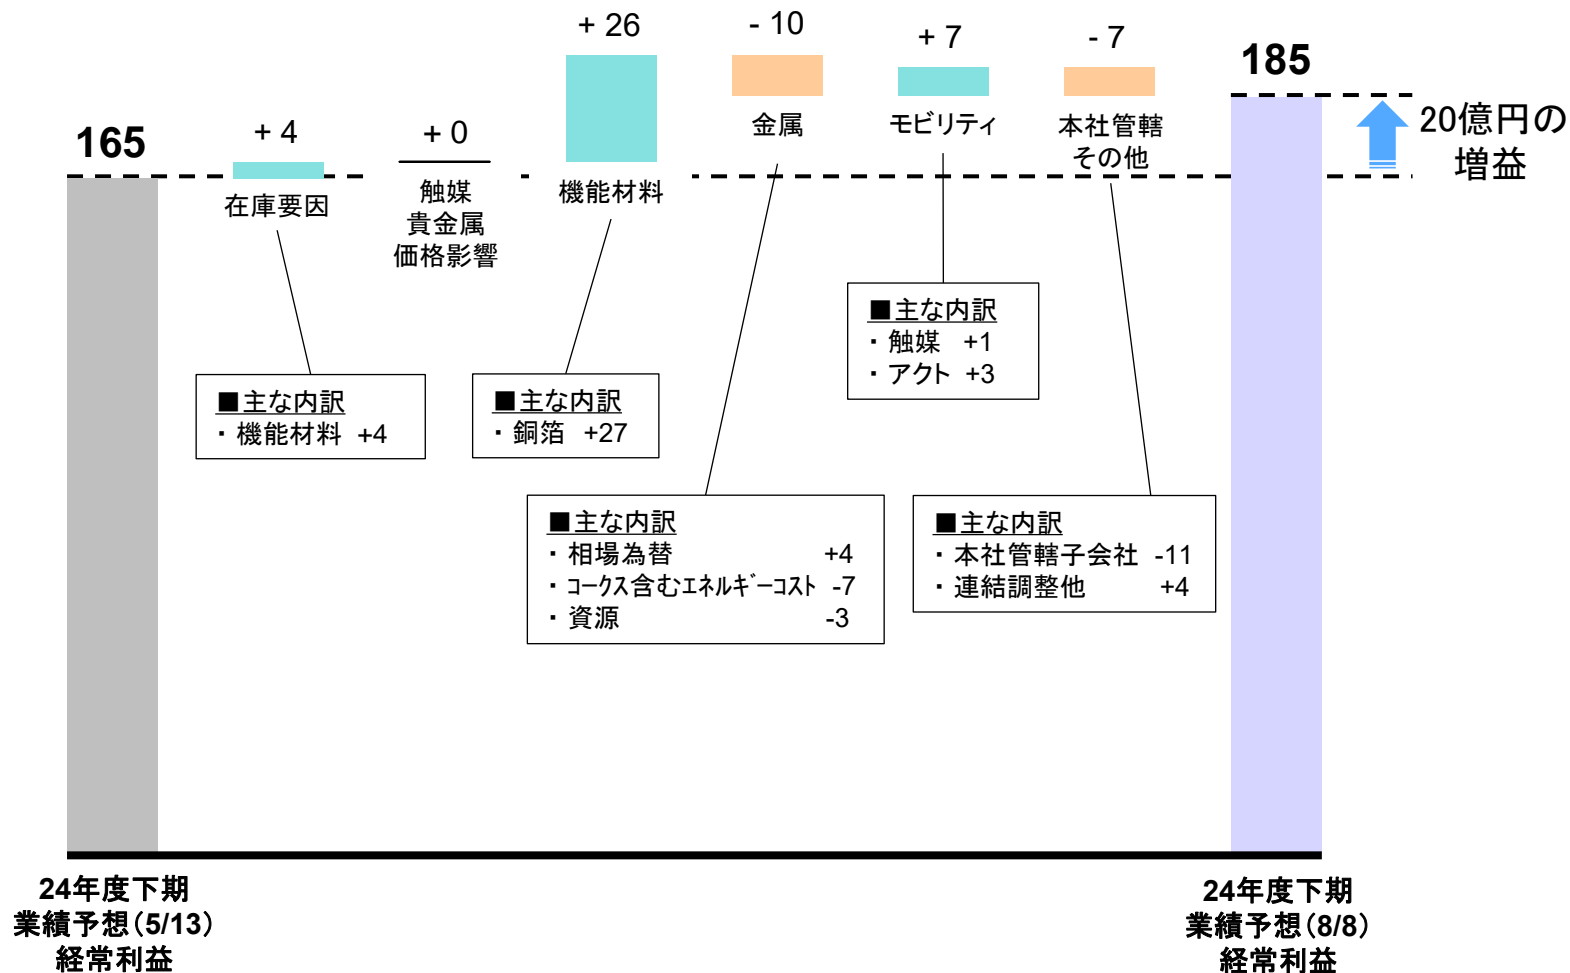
165

+ 4
在庫要因

+ 0
触媒
貴金属
価格影響

+ 26
機能材料

- 10
金属

+ 7
モビリティ

- 7
本社管轄
その他

185

20億円の
増益

■主な内訳
・ 機能材料 +4

■主な内訳
・ 銅箔 +27

■主な内訳
・ 触媒 +1
・ アクト +3

■主な内訳
・ 相場為替 +4
・ コークス含むエネルギーコスト -7
・ 資源 -3

■主な内訳
・ 本社管轄子会社 -11
・ 連結調整他 +4

24年度下期
業績予想（5/13）
経常利益

24年度下期
業績予想（8/8）
経常利益